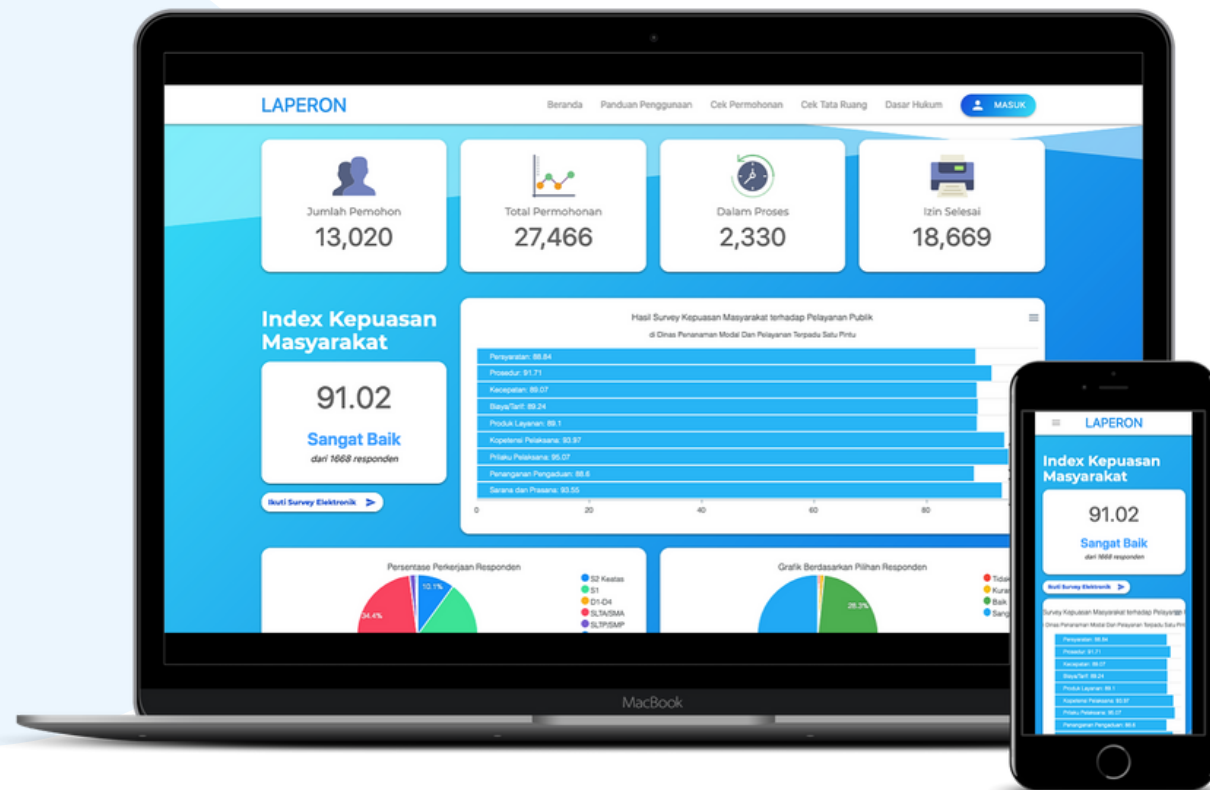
LAPERON

Beranda Panduan Penggunaan Cek Permohonan Cek Tata Ruang Dasar Hukum MASUK

Jumlah Pemohon
13,020

Total Permohonan
27,466

Dalam Proses
2,330

Izin Selesai
18,669

Index Kepuasan Masyarakat

91.02

Sangat Baik

dari 1668 responden

Ikuti Survey Elektronik

Hasil Survey Kepuasan Masyarakat terhadap Pelayanan Publik

di Dinas Penanaman Modal Dan Pelayanan Terpadu Satu Pintu

Persyaratan: 88.84
Prosedur: 91.71
Kecepatan: 89.07
Biaya/Tarif: 89.24
Produk Layanan: 89.1
Kopetensi Pelaksana: 93.97
Prilaku Pelaksana: 95.07
Penanganan Pengaduan: 88.6
Sarana dan Prasana: 93.55

0 20 40 60 80

Persentase Perkerjaan Responden

10.1%
34.4%

S2 Keatas
S1
D1-D4
SLTA/SMA
SLTP/SMP

Grafik Berdasarkan Pilihan Responden

26.3%

Tidak
Kura
Baik
Sang

MacBook

LAPERON

Index Kepuasan Masyarakat

91.02

Sangat Baik

dari 1668 responden

Ikuti Survey Elektronik

Survey Kepuasan Masyarakat terhadap Pelayanan P

di Dinas Penanaman Modal Dan Pelayanan Terpadu Satu Pint

Persyaratan: 88.84
Prosedur: 91.71
Kecepatan: 89.07
Biaya/Tarif: 89.24
Produk Layanan: 89.1
Kopetensi Pelaksana: 93.97
Prilaku Pelaksana: 95.07
Penanganan Pengaduan: 88.6